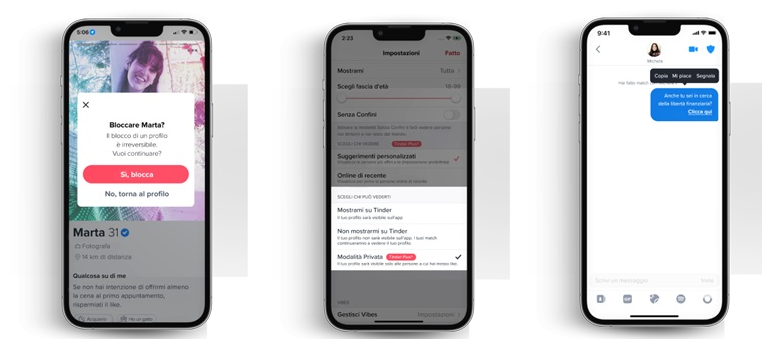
5:06

Bloccare Marta?
Il blocco di un profilo è irreversibile. Vuoi continuare?

Sì, blocca

No, torna al profilo

Marta 31

Fotografa

14 km di distanza

Qualcosa su di me

Se non hai intenzione di offrirmi almeno la cena al primo appuntamento, risparmiati il like.

Acquario

Ho un gatto

2:23

Impostazioni

Fatto

Mostrami

Tutti

Scegli fascia d'età

18-99

Senza Confini

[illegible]

Tinder Plus®

Suggerimenti personalizzati

Online di recente

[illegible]

SCEGLI CHI PUÒ VEDERTI

Mostrami su Tinder

Il tuo profilo sarà visibile sull'app

Non mostrarmi su Tinder

Il tuo profilo non sarà visibile sull'app. I tuoi match continueranno a vedere il tuo profilo.

Modalità Privata

Tinder Plus®

Il tuo profilo sarà visibile solo alle persone a cui hai messo like.

VIBES

Gestisci Vibes

Impostazioni

9:41

Michele

Copia

Mi piace

Segnala

Hai fatto match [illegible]

Anche tu sei in cerca della libertà finanziaria?
Clicca qui

Scrivi un messaggio

Invia